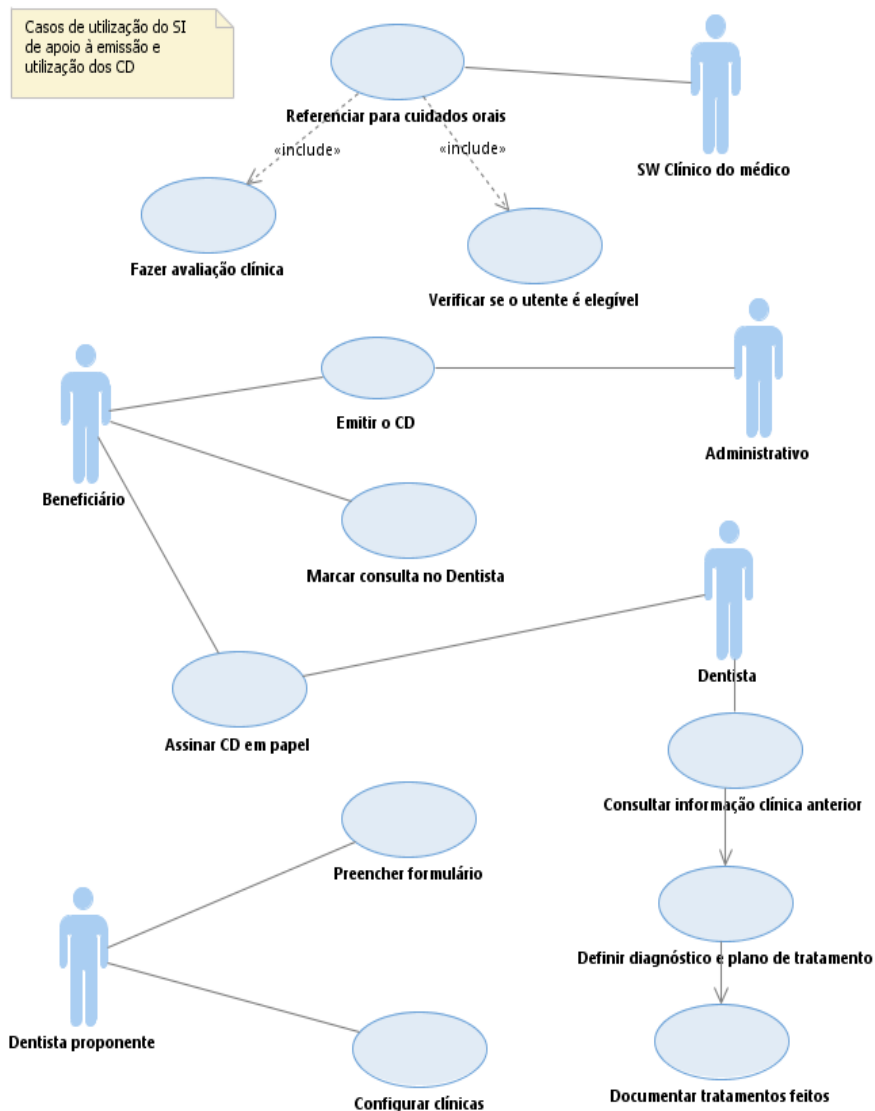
Casos de utilização do SI de apoio à emissão e utilização dos CD

Referenciar para cuidados orais

SW Clínico do médico

«include»

«include»

Fazer avaliação clínica

Verificar se o utente é elegível

Emitir o CD

Administrativo

Beneficiário

Marcar consulta no Dentista

Dentista

Assinar CD em papel

Consultar informação clínica anterior

Preencher formulário

Definir diagnóstico e plano de tratamento

Dentista proponente

Configurar clínicas

Documentar tratamentos feitos